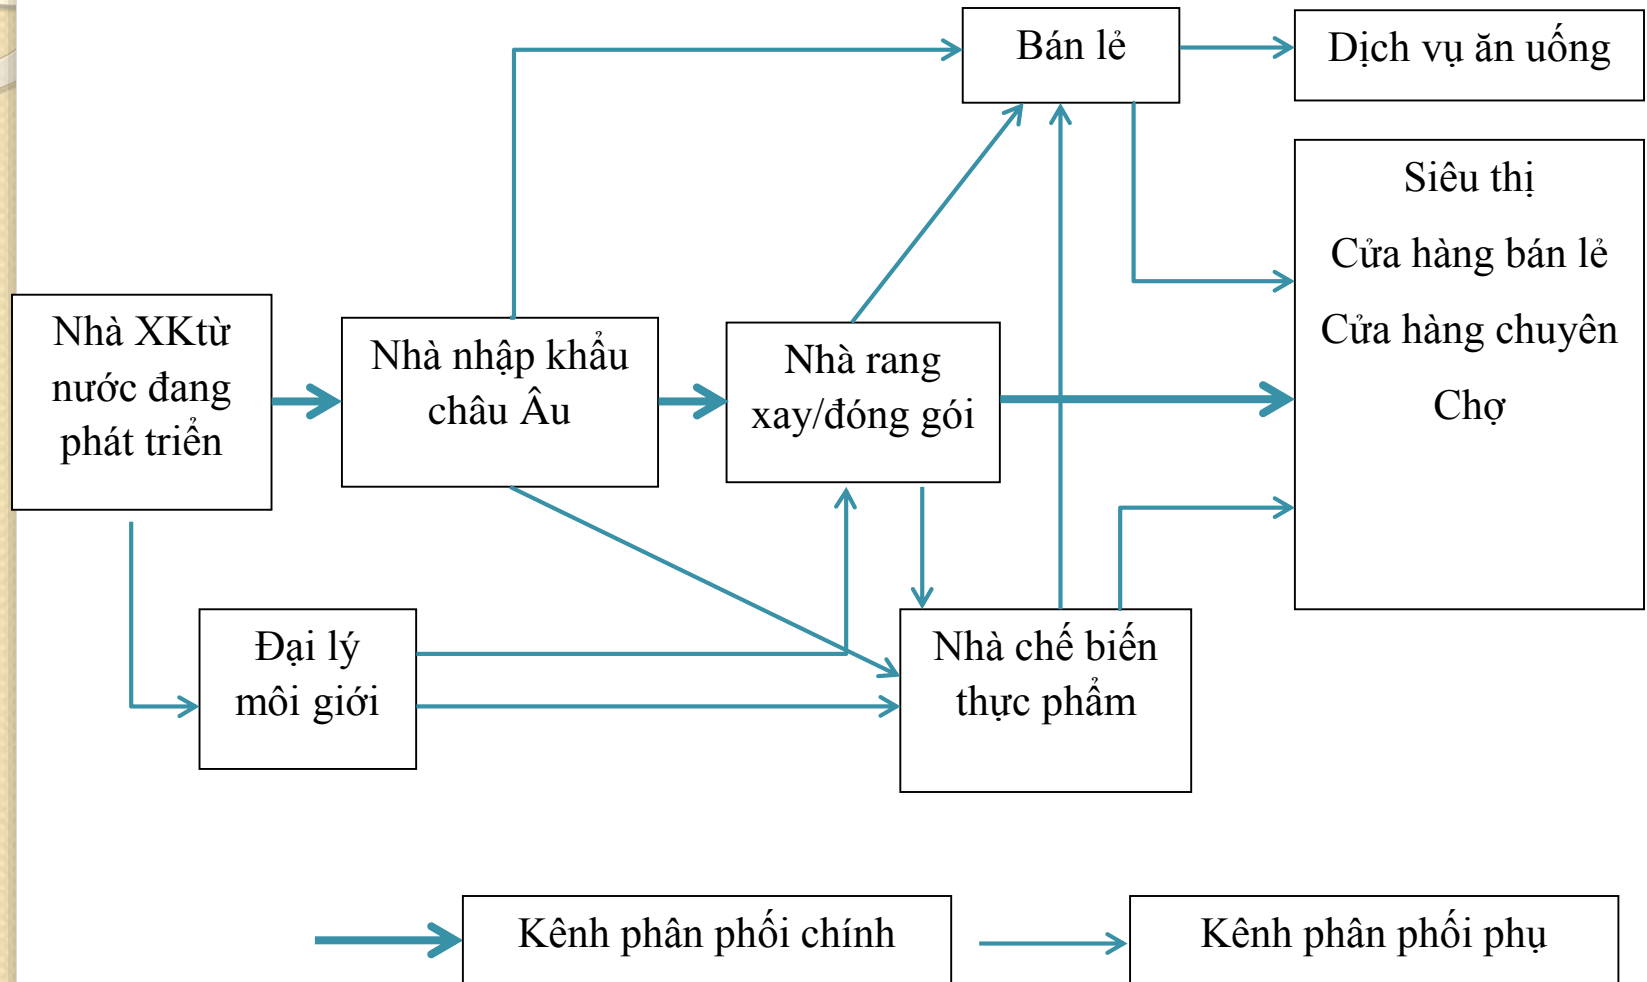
Bán lẻ

Dịch vụ ăn uống

Siêu thị
Cửa hàng bán lẻ
Cửa hàng chuyên
Chợ

Nhà XKtừ nước đang phát triển

Nhà nhập khẩu châu Âu

Nhà rang xay/đóng gói

Đại lý môi giới

Nhà chế biến thực phẩm

Kênh phân phối chính

Kênh phân phối phụ